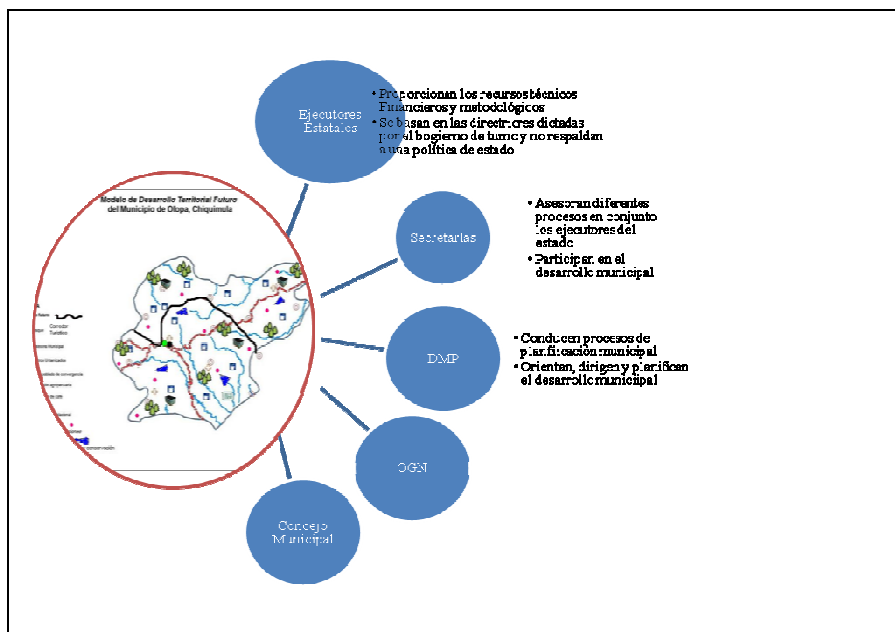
Ejecutores Estatales

• Proporcionan los recursos técnicos Financieros y metodológicos
• Se basan en las directrices dictadas por el bogierno de turno y no respaldan a una política de estado

Secretarías

• Asesoran diferentes procesos en conjunto los ejecutores del estado
• Participan en el desarrollo municipal

DMP

• Conducen procesos de planificación municipal
• Orientan, dirigen y planifican el desarrollo municipal

OGN

Concejo Municipal

Modelo de Desarrollo Territorial Futuro del Municipio de Olopa, Chiquimula

Corredor Turístico

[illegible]